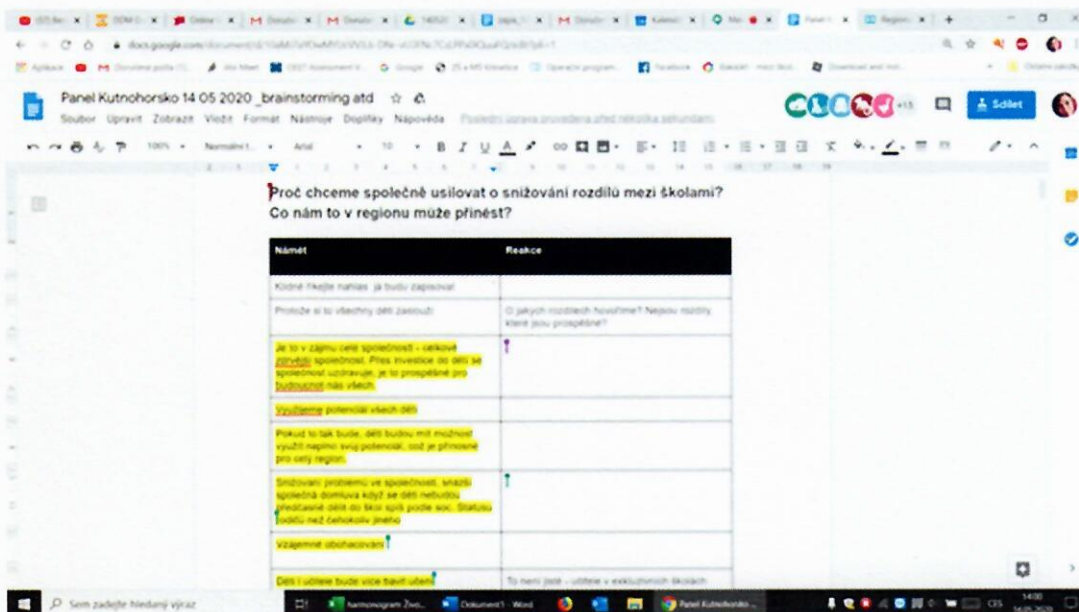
Panel Kutnohorsko 14 05 2020 _brainstorming atd

Soubor Upravit Zobrazit Vložit Formát Nástroje Doplňky Nápověda

Sdílet

Proč chceme společně usilovat o snižování rozdílů mezi školami?
Co nám to v regionu může přinést?

| Námět | Reakce |
|---|---|
| Klidně řekněte nahlas, já budu zapisovat | |
| Protože si to všechny děti zaslouží | O jakých rozdílech hovoříme? Nejsou rozdíly které jsou prospěšné? |
| Je to v zájmu celé společnosti - celkově zdravější společnost. Přes investice do dětí se společnost uzdravuje, je to prospěšné pro budoucnost nás všech. | |
| Využijeme potenciál všech dětí | |
| Pokud to tak bude, děti budou mít možnost využít naplno svůj potenciál, což je přínosné pro celý region. | |
| Snižování problémů ve společnosti, snazší společná domluva když se děti nebudou předčasně dělit do škol spíš podle soc. statusu rodičů než čehokoliv jiného | |
| vzájemné obohacování | |
| Děti i učitele bude více bavit učení | To není jisté - učitelé v exkluzivních školách |

Sem zadejte hledaný výraz
harmonogram Živo...
Dokument1 - Word
Panel Kutnohorsko...